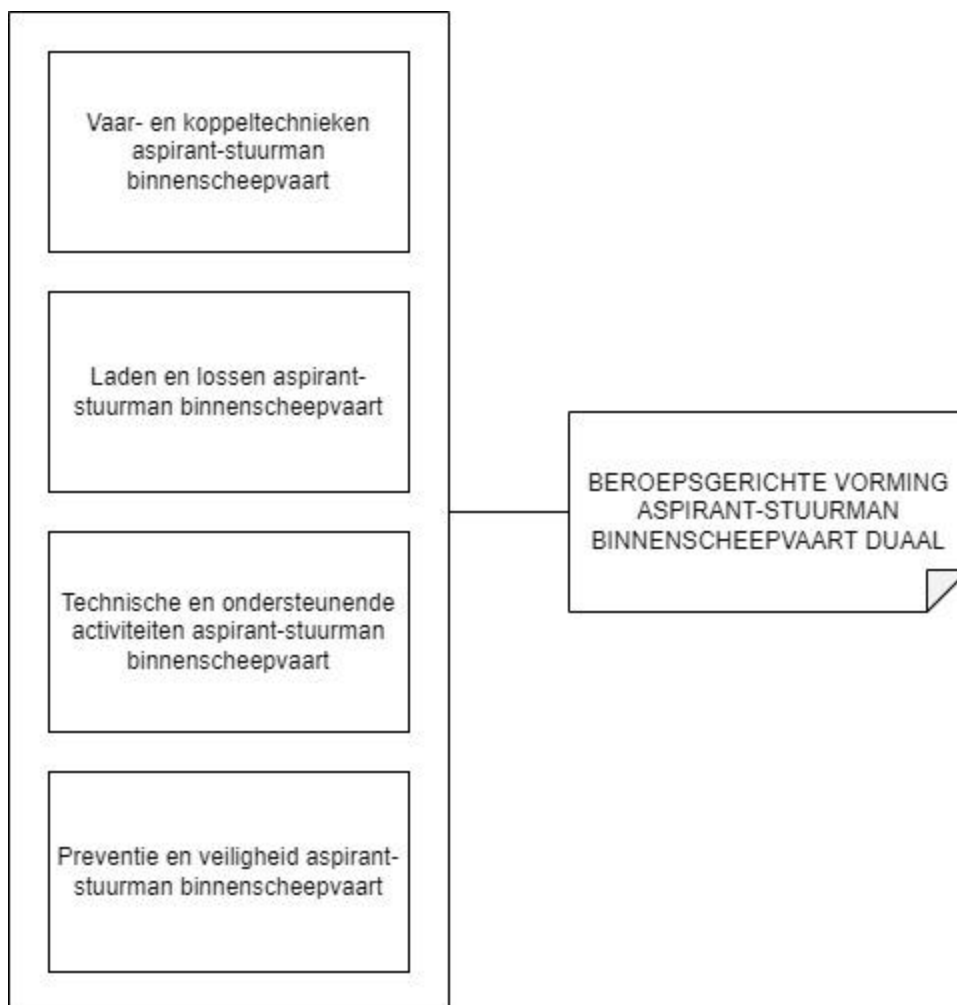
Vaar- en koppeltechnieken aspirant-stuurman binnenscheepvaart

Laden en lossen aspirant-stuurman binnenscheepvaart

Technische en ondersteunende activiteiten aspirant-stuurman binnenscheepvaart

Preventie en veiligheid aspirant-stuurman binnenscheepvaart

BEROEPSGERICHTE VORMING ASPIRANT-STUURMAN BINNENSCHEEPVAART DUAAL